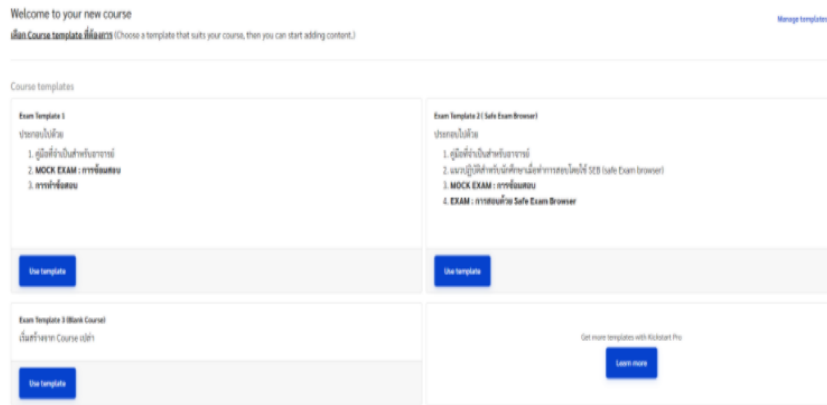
Welcome to your new course

Manage templates

เลือก Course template ที่ต้องการ (Choose a template that suits your course, then you can start adding content.)

Course templates

Exam Template 1

ประกอบไปด้วย

1. คู่มือที่จำเป็นสำหรับอาจารย์
2. MOCK EXAM : การซ้อมสอบ
3. การทำข้อสอบ

Use template

Exam Template 2 ( Safe Exam Browser)

ประกอบไปด้วย

1. คู่มือที่จำเป็นสำหรับอาจารย์
2. แนวปฏิบัติสำหรับนักศึกษาเมื่อทำการสอบโดยใช้ SEB (safe Exam browser)
3. MOCK EXAM : การซ้อมสอบ
4. EXAM : การสอบด้วย Safe Exam Browser

Use template

Exam Template 3 (Blank Course)

เริ่มสร้างจาก Course เปล่า

Use template

Get more templates with Kickstart Pro

Learn more